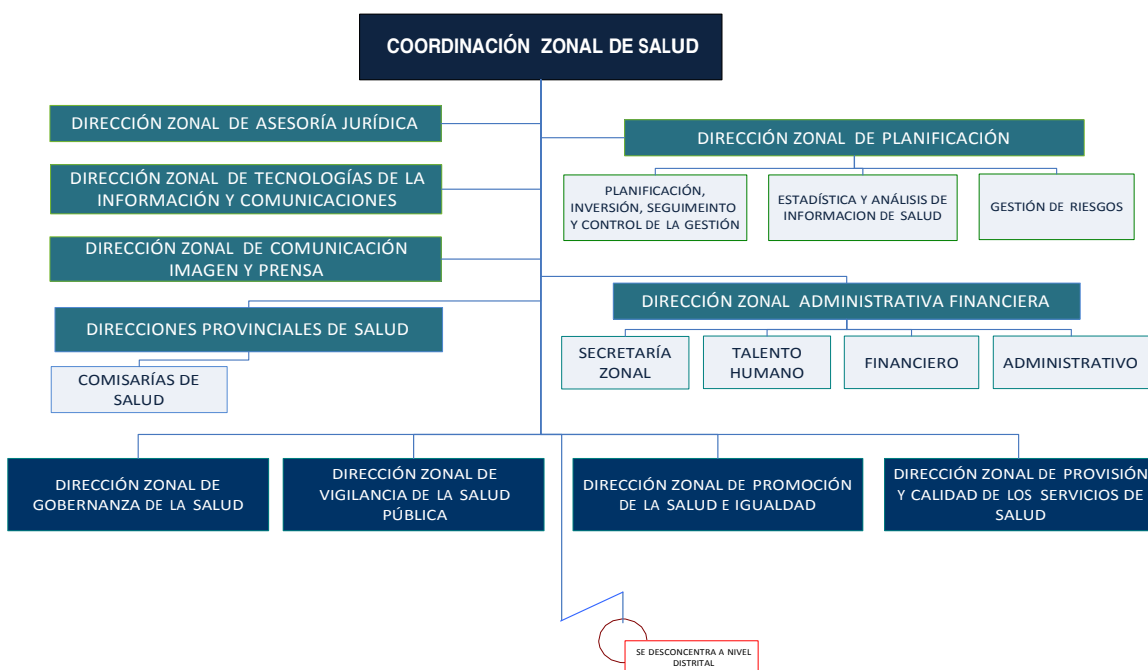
COORDINACIÓN ZONAL DE SALUD

DIRECCIÓN ZONAL DE ASESORÍA JURÍDICA

DIRECCIÓN ZONAL DE TECNOLOGÍAS DE LA INFORMACIÓN Y COMUNICACIONES

DIRECCIÓN ZONAL DE COMUNICACIÓN IMAGEN Y PRENSA

DIRECCIONES PROVINCIALES DE SALUD

COMISARÍAS DE SALUD

DIRECCIÓN ZONAL DE PLANIFICACIÓN

PLANIFICACIÓN, INVERSIÓN, SEGUIMEINTO Y CONTROL DE LA GESTIÓN

ESTADÍSTICA Y ANÁLISIS DE INFORMACION DE SALUD

GESTIÓN DE RIESGOS

DIRECCIÓN ZONAL ADMINISTRATIVA FINANCIERA

SECRETARÍA ZONAL

TALENTO HUMANO

FINANCIERO

ADMINISTRATIVO

DIRECCIÓN ZONAL DE GOBERNANZA DE LA SALUD

DIRECCIÓN ZONAL DE VIGILANCIA DE LA SALUD PÚBLICA

DIRECCIÓN ZONAL DE PROMOCIÓN DE LA SALUD E IGUALDAD

DIRECCIÓN ZONAL DE PROVISIÓN Y CALIDAD DE LOS SERVICIOS DE SALUD

SE DESCONCENTRA A NIVEL DISTRITAL